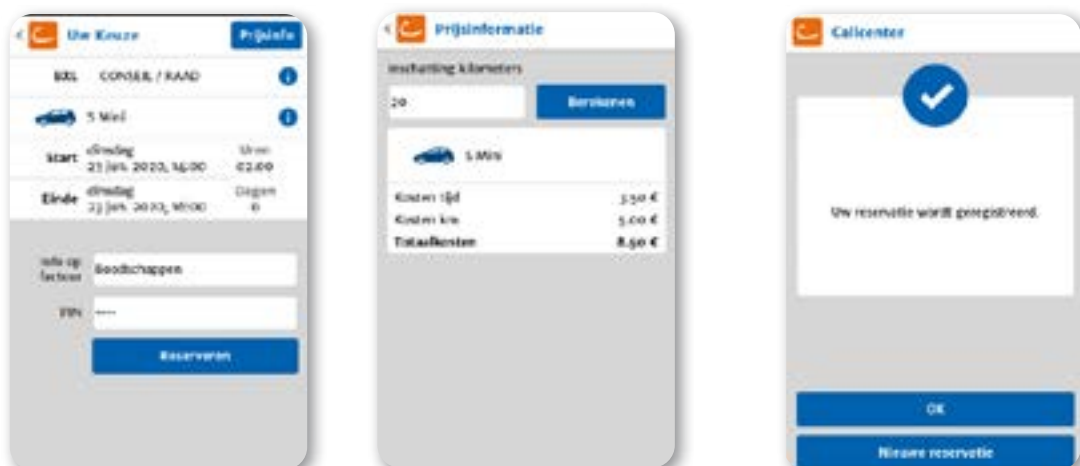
Uw Keuze

Prijsinfo

BXL CONSEIL / RAAD

5 Mini

Start dinsdag 21 jan. 2020, 14:00

Uren 02:00

Einde dinsdag 21 jan. 2020, 16:00

Dagen 0

Info op factuur Boodschappen

PIN ----

Reserveren

Prijsinformatie

Inschatting kilometers

20

Berekenen

5 Mini

Kosten tijd 3.50 €

Kosten km 5.00 €

Totaalkosten 8.50 €

Callcenter

Uw reservatie wordt geregistreerd.

OK

Nieuwe reservatie